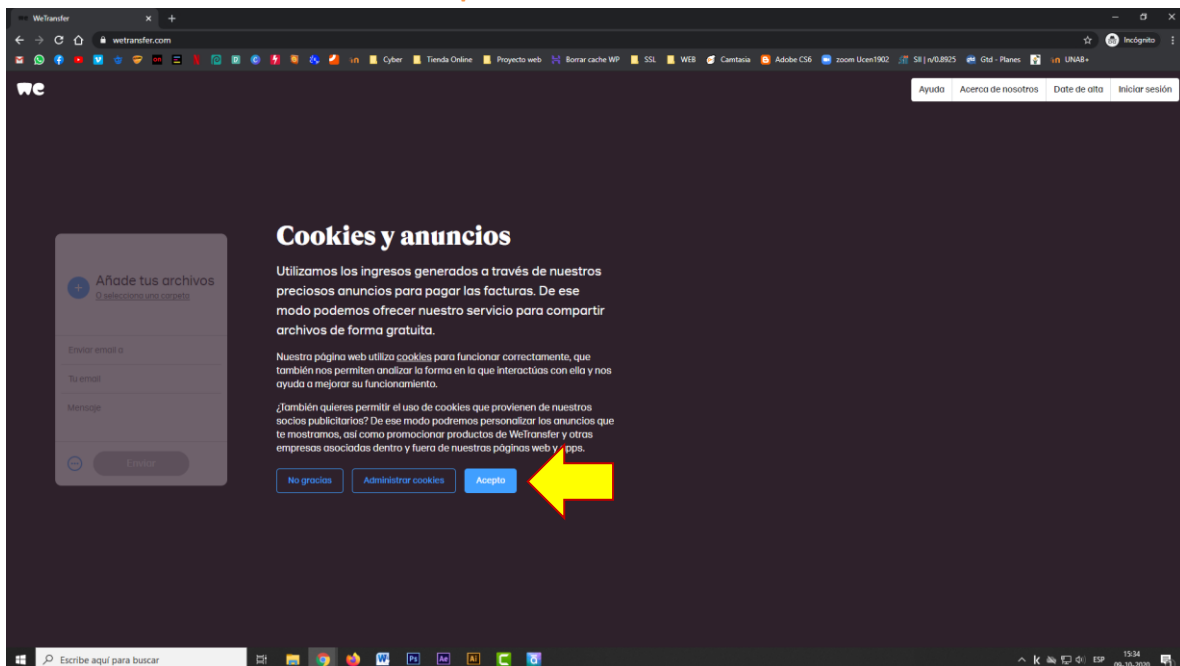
WeTransfer

wetransfer.com

Incógnito

Cyber Tienda Online Proyecto web Borrar cache WP SSL WEB Camtasia Adobe CS6 zoom Ucen1902 SII | n/0.8925 Gtd - Planes UNAB+

we

Ayuda Acerca de nosotros Date de alta Iniciar sesión

Añade tus archivos
O selecciona una carpeta

Enviar email a

Tu email

Mensaje

Enviar

Cookies y anuncios

Utilizamos los ingresos generados a través de nuestros preciosos anuncios para pagar las facturas. De ese modo podemos ofrecer nuestro servicio para compartir archivos de forma gratuita.

Nuestra página web utiliza cookies para funcionar correctamente, que también nos permiten analizar la forma en la que interactúas con ella y nos ayuda a mejorar su funcionamiento.

¿También quieres permitir el uso de cookies que provienen de nuestros socios publicitarios? De ese modo podremos personalizar los anuncios que te mostramos, así como promocionar productos de WeTransfer y otras empresas asociadas dentro y fuera de nuestras páginas web y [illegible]pps.

No gracias Administrar cookies Acepto

Escribe aquí para buscar

ESP 15:34 09-10-2020